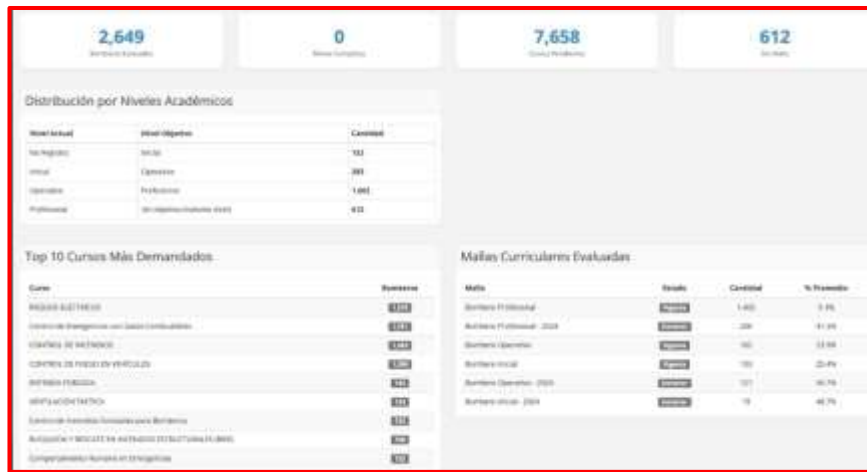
2,649
Bomberos Evaluados

0
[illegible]

7,658
Cursos Pendientes

612
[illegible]

Distribución por Niveles Académicos

| Nivel Actual | Nivel Objetivo | Cantidad |
|---|---|---|
| No Registro | Inicial | 152 |
| Inicial | Operativo | 283 |
| Operativo | Profesional | 1,602 |
| Profesional | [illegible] | 612 |

Top 10 Cursos Más Demandados

| Curso | Bomberos |
|---|---|
| RIESGOS ELÉCTRICOS | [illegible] |
| Control de Emergencias con Gases Combustibles | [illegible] |
| CONTROL DE INCENDIOS | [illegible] |
| CONTROL DE FUEGO EN VEHÍCULOS | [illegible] |
| BOMBERÍA FORESTAL | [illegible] |
| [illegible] | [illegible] |
| Control de Incendios Forestales para Bomberos | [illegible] |
| BÚSQUEDA Y RESCATE EN ESTRUCTURAS COLAPSADAS | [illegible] |
| Comportamiento Humano en Emergencias | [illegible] |

Mallas Curriculares Evaluadas

| Malla | Estado | Cantidad | % Promedio |
|---|---|---|---|
| Bombero Profesional | Vigente | 1,602 | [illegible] |
| Bombero Profesional - 2024 | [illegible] | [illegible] | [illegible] |
| Bombero Operativo | Vigente | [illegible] | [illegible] |
| Bombero Inicial | Vigente | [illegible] | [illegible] |
| Bombero Operativo - 2024 | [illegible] | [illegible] | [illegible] |
| Bombero Inicial - 2024 | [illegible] | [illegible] | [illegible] |